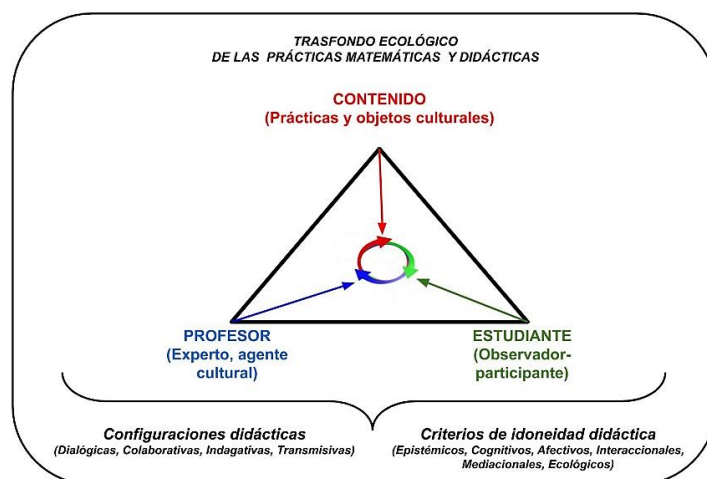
TRASFONDO ECOLÓGICO
DE LAS PRÁCTICAS MATEMÁTICAS Y DIDÁCTICAS

CONTENIDO
(Prácticas y objetos culturales)

PROFESOR
(Experto, agente cultural)

ESTUDIANTE
(Observador-participante)

Configuraciones didácticas
(Dialógicas, Colaborativas, Indagativas, Transmisivas)

Criterios de idoneidad didáctica
(Epistémicos, Cognitivos, Afectivos, Interaccionales, Mediacionales, Ecológicos)